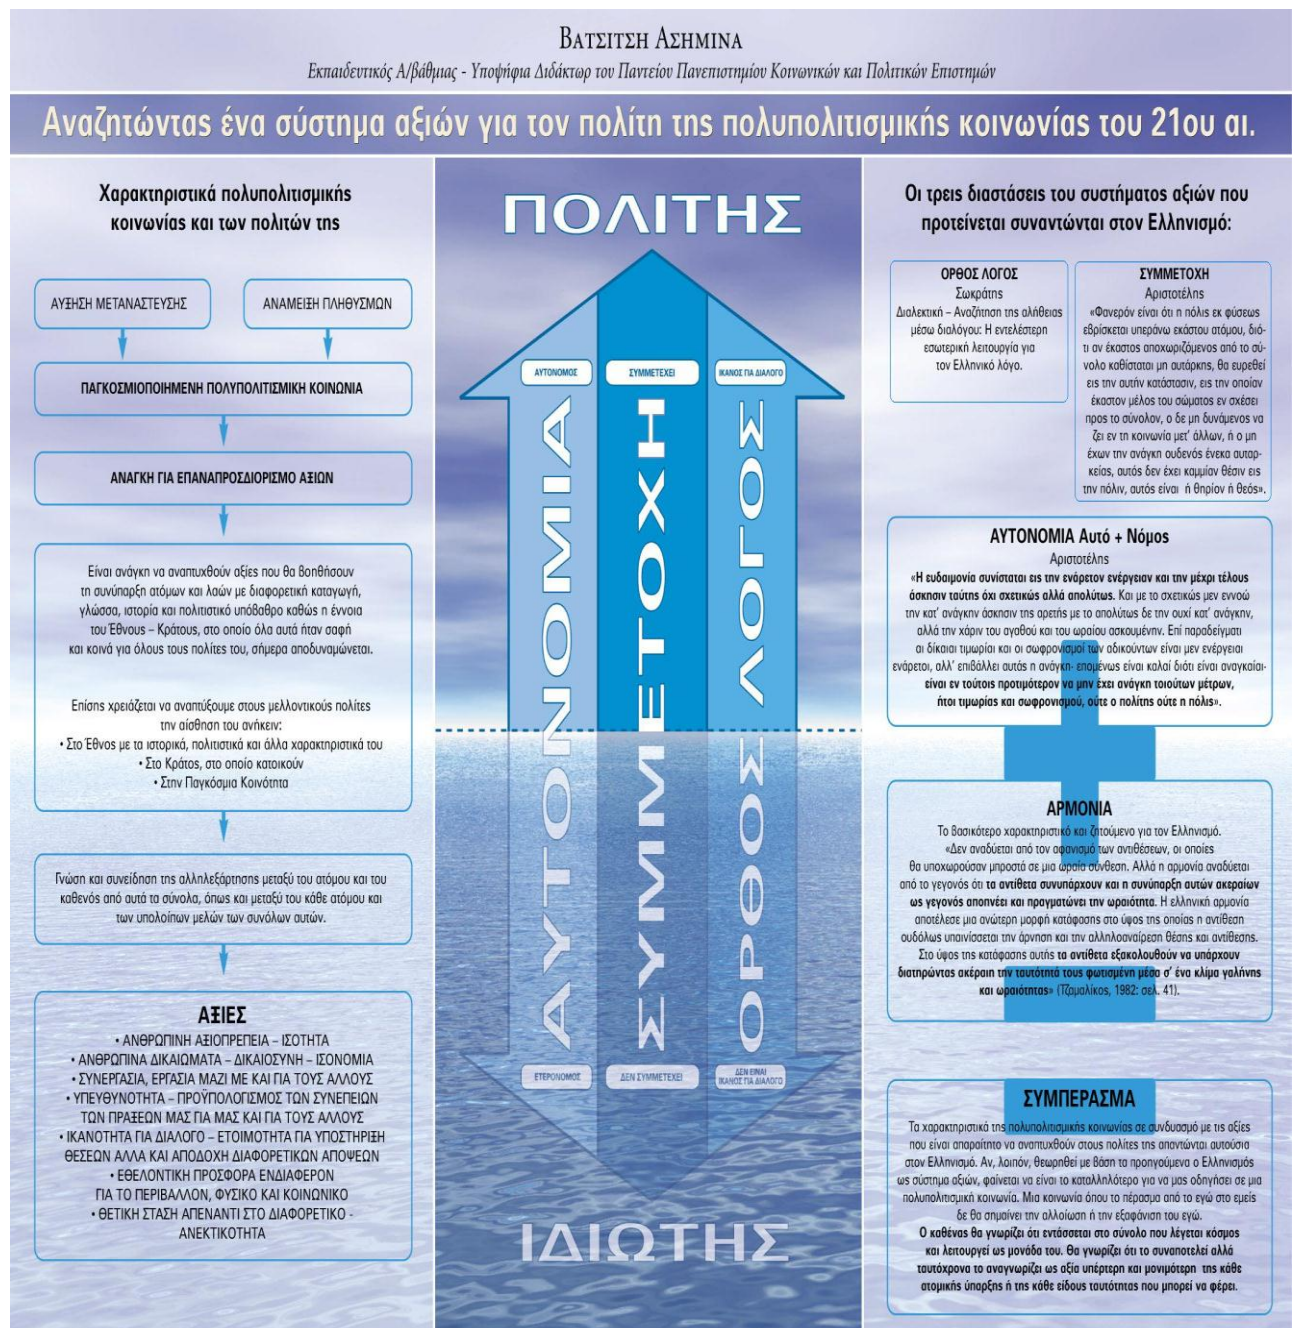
Βατσιτση Ασημινα
Εκπαιδευτικός Α/βάθμιας - Υποψήφια Διδάκτωρ του Παντείου Πανεπιστημίου Κοινωνικών και Πολιτικών Επιστημών

Αναζητώντας ένα σύστημα αξιών για τον πολίτη της πολυπολιτισμικής κοινωνίας του 21ου αι.

Χαρακτηριστικά πολυπολιτισμικής κοινωνίας και των πολιτών της

ΑΥΞΗΣΗ ΜΕΤΑΝΑΣΤΕΥΣΗΣ

ΑΝΑΜΕΙΞΗ ΠΛΗΘΥΣΜΩΝ

ΠΑΓΚΟΣΜΙΟΠΟΙΗΜΕΝΗ ΠΟΛΥΠΟΛΙΤΙΣΜΙΚΗ ΚΟΙΝΩΝΙΑ

ΑΝΑΓΚΗ ΓΙΑ ΕΠΑΝΑΠΡΟΣΔΙΟΡΙΣΜΟ ΑΞΙΩΝ

Είναι ανάγκη να αναπτυχθούν αξίες που θα βοηθήσουν τη συνύπαρξη ατόμων και λαών με διαφορετική καταγωγή, γλώσσα, ιστορία και πολιτιστικό υπόβαθρο καθώς η έννοια του Έθνους – Κράτους, στο οποίο όλα αυτά ήταν σαφή και κοινά για όλους τους πολίτες του, σήμερα αποδυναμώνεται.

Επίσης χρειάζεται να αναπτύξουμε στους μελλοντικούς πολίτες την αίσθηση του ανήκειν:
• Στο Έθνος με τα ιστορικά, πολιτιστικά και άλλα χαρακτηριστικά του
• Στο Κράτος, στο οποίο κατοικούν
• Στην Παγκόσμια Κοινότητα

Γνώση και συνείδηση της αλληλεξάρτησης μεταξύ του ατόμου και του καθενός από αυτά τα σύνολα, όπως και μεταξύ του κάθε ατόμου και των υπολοίπων μελών των συνόλων αυτών.

ΑΞΙΕΣ
• ΑΝΘΡΩΠΙΝΗ ΑΞΙΟΠΡΕΠΕΙΑ – ΙΣΟΤΗΤΑ
• ΑΝΘΡΩΠΙΝΑ ΔΙΚΑΙΩΜΑΤΑ – ΔΙΚΑΙΟΣΥΝΗ – ΙΣΟΝΟΜΙΑ
• ΣΥΝΕΡΓΑΣΙΑ, ΕΡΓΑΣΙΑ ΜΑΖΙ ΜΕ ΚΑΙ ΓΙΑ ΤΟΥΣ ΑΛΛΟΥΣ
• ΥΠΕΥΘΥΝΟΤΗΤΑ – ΠΡΟΫΠΟΛΟΓΙΣΜΟΣ ΤΩΝ ΣΥΝΕΠΕΙΩΝ ΤΩΝ ΠΡΑΞΕΩΝ ΜΑΣ ΓΙΑ ΜΑΣ ΚΑΙ ΓΙΑ ΤΟΥΣ ΑΛΛΟΥΣ
• ΙΚΑΝΟΤΗΤΑ ΓΙΑ ΔΙΑΛΟΓΟ – ΕΤΟΙΜΟΤΗΤΑ ΓΙΑ ΥΠΟΣΤΗΡΙΞΗ ΘΕΣΕΩΝ ΑΛΛΑ ΚΑΙ ΑΠΟΔΟΧΗ ΔΙΑΦΟΡΕΤΙΚΩΝ ΑΠΟΨΕΩΝ
• ΕΘΕΛΟΝΤΙΚΗ ΠΡΟΣΦΟΡΑ ΕΝΔΙΑΦΕΡΟΝ ΓΙΑ ΤΟ ΠΕΡΙΒΑΛΛΟΝ, ΦΥΣΙΚΟ ΚΑΙ ΚΟΙΝΩΝΙΚΟ
• ΘΕΤΙΚΗ ΣΤΑΣΗ ΑΠΕΝΑΝΤΙ ΣΤΟ ΔΙΑΦΟΡΕΤΙΚΟ - ΑΝΕΚΤΙΚΟΤΗΤΑ

ΠΟΛΙΤΗΣ

ΑΥΤΟΝΟΜΟΣ
ΣΥΜΜΕΤΕΧΕΙ
ΙΚΑΝΟΣ ΓΙΑ ΔΙΑΛΟΓΟ

ΑΥΤΟΝΟΜΙΑ
ΣΥΜΜΕΤΟΧΗ
ΟΡΘΟΣ ΛΟΓΟΣ

ΕΤΕΡΟΝΟΜΟΣ
ΔΕΝ ΣΥΜΜΕΤΕΧΕΙ
ΔΕΝ ΕΙΝΑΙ ΙΚΑΝΟΣ ΓΙΑ ΔΙΑΛΟΓΟ

ΙΔΙΩΤΗΣ

Οι τρεις διαστάσεις του συστήματος αξιών που προτείνεται συναντώνται στον Ελληνισμό:

ΟΡΘΟΣ ΛΟΓΟΣ
Σωκράτης
Διαλεκτική – Αναζήτηση της αλήθειας μέσω διαλόγου: Η εντελέστερη εσωτερική λειτουργία για τον Ελληνικό λόγο.

ΣΥΜΜΕΤΟΧΗ
Αριστοτέλης
«Φανερόν είναι ότι η πόλις εκ φύσεως εβρίσκεται υπεράνω εκάστου ατόμου, διότι αν έκαστος αποχωριζόμενος από το σύνολο καθίσταται μη αυτάρκης, θα ευρεθεί εις την αυτήν κατάστασιν, εις την οποίαν έκαστον μέλος του σώματος εν σχέσει προς το σύνολον, ο δε μη δυνάμενος να ζει εν τη κοινωνία μετ' άλλων, ή ο μη έχων την ανάγκη ουδενός ένεκα αυταρκείας, αυτός δεν έχει καμμίαν θέσιν εις την πόλιν, αυτός είναι ή θηρίον ή θεός».

ΑΥΤΟΝΟΜΙΑ Αυτό + Νόμος
Αριστοτέλης
«Η ευδαιμονία συνίσταται εις την ενάρετον ενέργειαν και την μέχρι τέλους άσκησιν ταύτης όχι σχετικώς αλλά απολύτως. Και με το σχετικώς μεν εννοώ την κατ' ανάγκην άσκησιν της αρετής με το απολύτως δε την ουχί κατ' ανάγκην, αλλά την χάριν του αγαθού και του ωραίου ασκουμένην. Επί παραδείγματι αι δίκαιαι τιμωρίαι και οι σωφρονισμοί των αδικούντων είναι μεν ενέργειαι ενάρετοι, αλλ' επιβάλλει αυτάς η ανάγκη- επομένως είναι καλαί διότι είναι αναγκαίαι- είναι εν τούτοις προτιμότερον να μην έχει ανάγκη τοιούτων μέτρων, ήτοι τιμωρίας και σωφρονισμού, ούτε ο πολίτης ούτε η πόλις».

ΑΡΜΟΝΙΑ
Το βασικότερο χαρακτηριστικό και ζητούμενο για τον Ελληνισμό.
«Δεν αναδύεται από τον αφανισμό των αντιθέσεων, οι οποίες θα υποχωρούσαν μπροστά σε μια ωραία σύνθεση. Αλλά η αρμονία αναδύεται από το γεγονός ότι τα αντίθετα συνυπάρχουν και η συνύπαρξη αυτών ακεραίων ως γεγονός απονέει και πραγματώνει την ωραιότητα. Η ελληνική αρμονία αποτελεί μια ανώτερη μορφή κατάφασης στο ύψος της οποίας η αντίθεση ουδόλως υπαινίσσεται την άρνηση και την αλληλοαναίρεση θέσης και αντίθεσης. Στο ύψος της κατάφασης αυτής τα αντίθετα εξακολουθούν να υπάρχουν διατηρώντας ακέραιη την ταυτότητά τους φωτισμένη μέσα σ' ένα κλίμα γαλήνης και ωραιότητας» (Τζαμαλίκος, 1982: σελ. 41).

ΣΥΜΠΕΡΑΣΜΑ
Τα χαρακτηριστικά της πολυπολιτισμικής κοινωνίας σε συνδυασμό με τις αξίες που είναι απαραίτητο να αναπτυχθούν στους πολίτες της απαντώνται αυτούσια στον Ελληνισμό. Αν, λοιπόν, θεωρηθεί με βάση τα προηγούμενα ο Ελληνισμός ως σύστημα αξιών, φαίνεται να είναι το καταλληλότερο για να μας οδηγήσει σε μια πολυπολιτισμική κοινωνία. Μια κοινωνία όπου το πέρασμα από το εγώ στο εμείς δε θα σημαίνει την αλλοίωση ή την εξαφάνιση του εγώ.
Ο καθένας θα γνωρίζει ότι εντάσσεται στο σύνολο που λέγεται κόσμος και λειτουργεί ως μονάδα του. Θα γνωρίζει ότι το συναποτελεί αλλά ταυτόχρονα το αναγνωρίζει ως αξία υπέρτερη και μονιμότερη της κάθε ατομικής ύπαρξης ή της κάθε είδους ταυτότητας που μπορεί να φέρει.